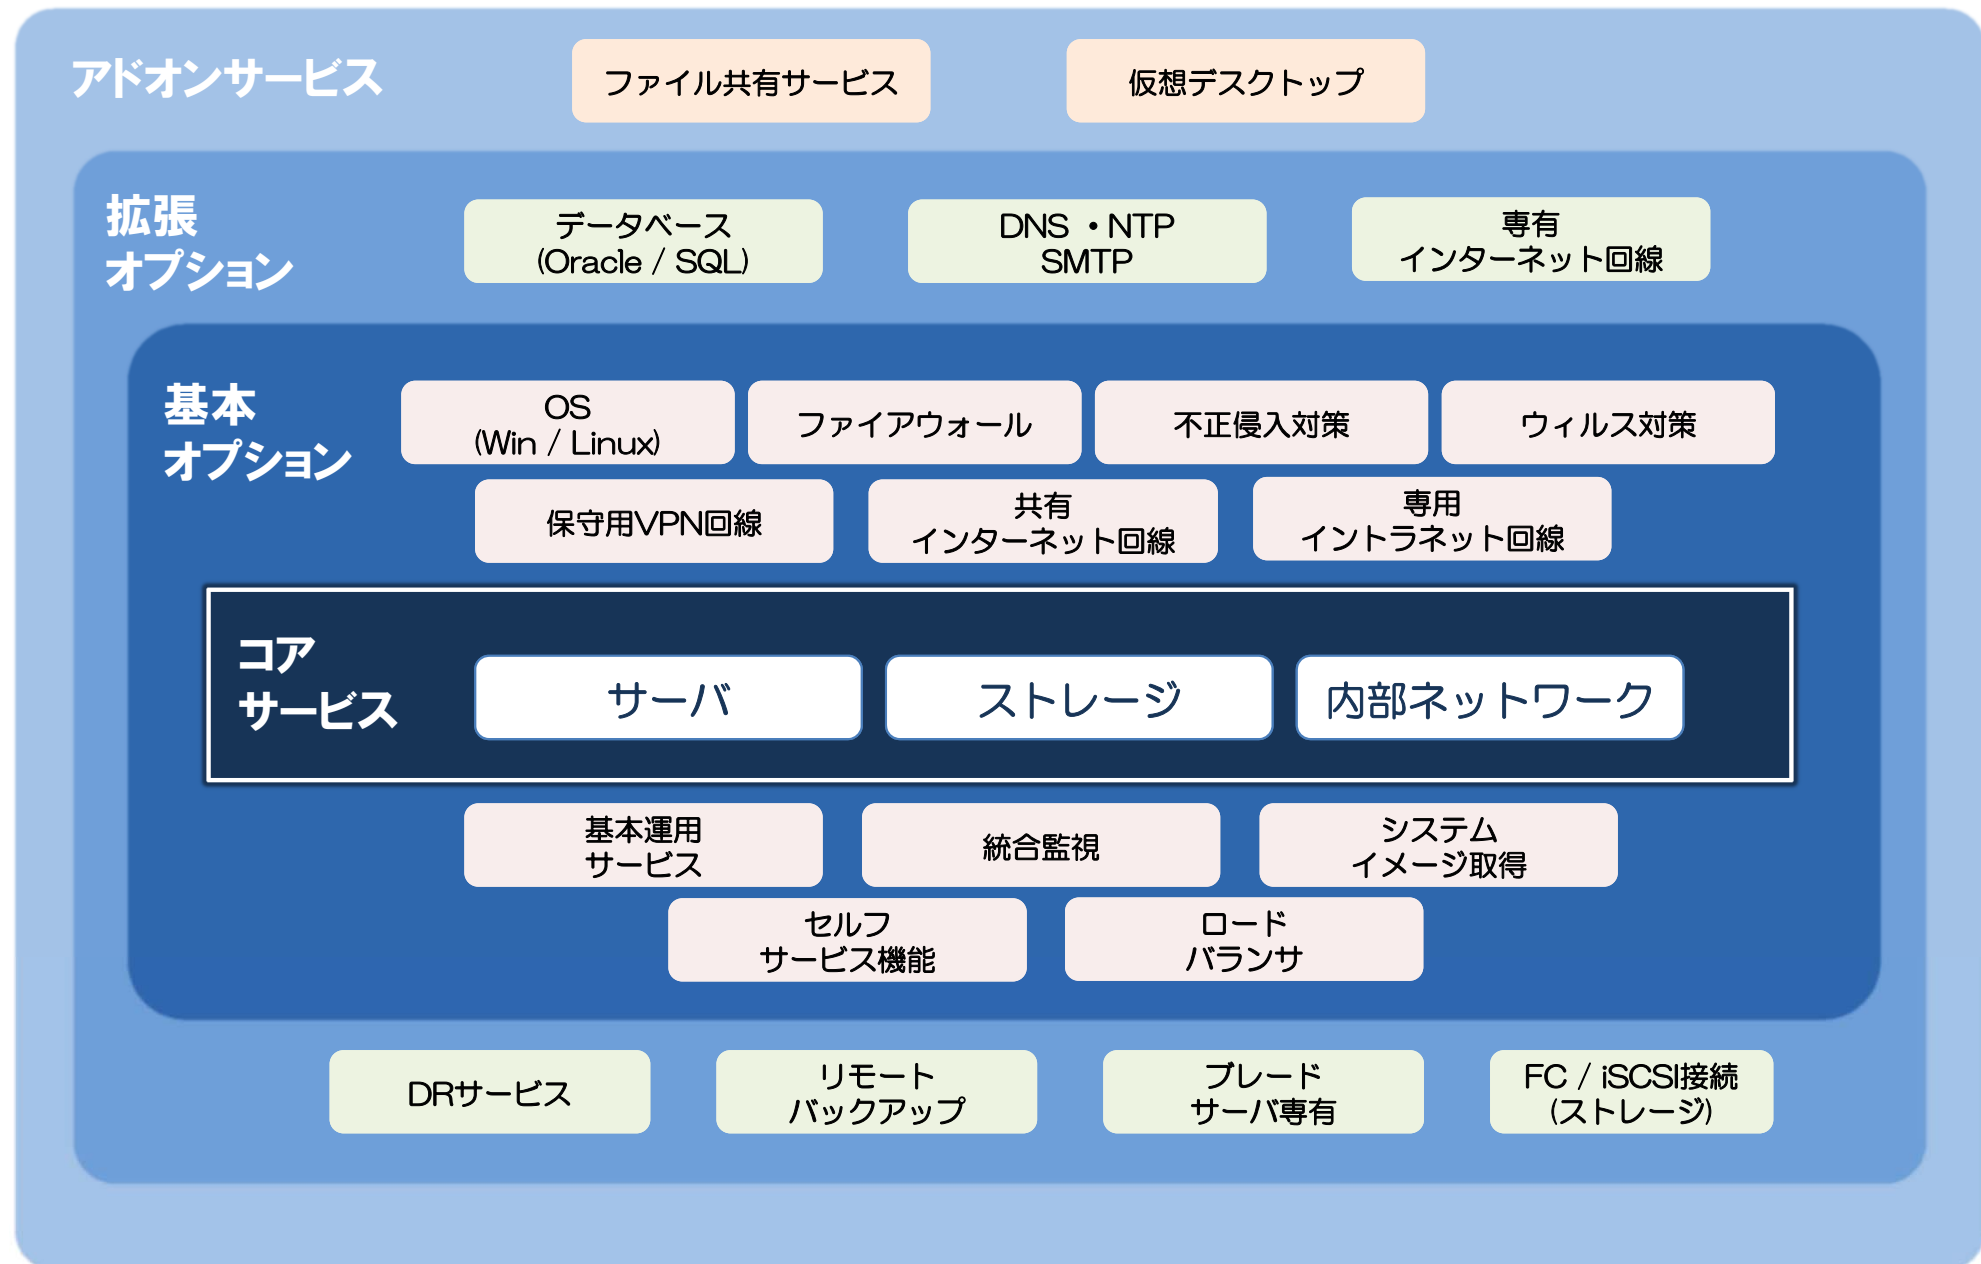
アドオンサービス

ファイル共有サービス

仮想デスクトップ

拡張
オプション

データベース
(Oracle / SQL)

DNS ・NTP
SMTP

専有
インターネット回線

基本
オプション

OS
(Win / Linux)

ファイアウォール

不正侵入対策

ウィルス対策

保守用VPN回線

共有
インターネット回線

専用
イントラネット回線

コア
サービス

サーバ

ストレージ

内部ネットワーク

基本運用
サービス

統合監視

システム
イメージ取得

セルフ
サービス機能

ロード
バランサ

DRサービス

リモート
バックアップ

ブレード
サーバ専有

FC / iSCSI接続
(ストレージ)